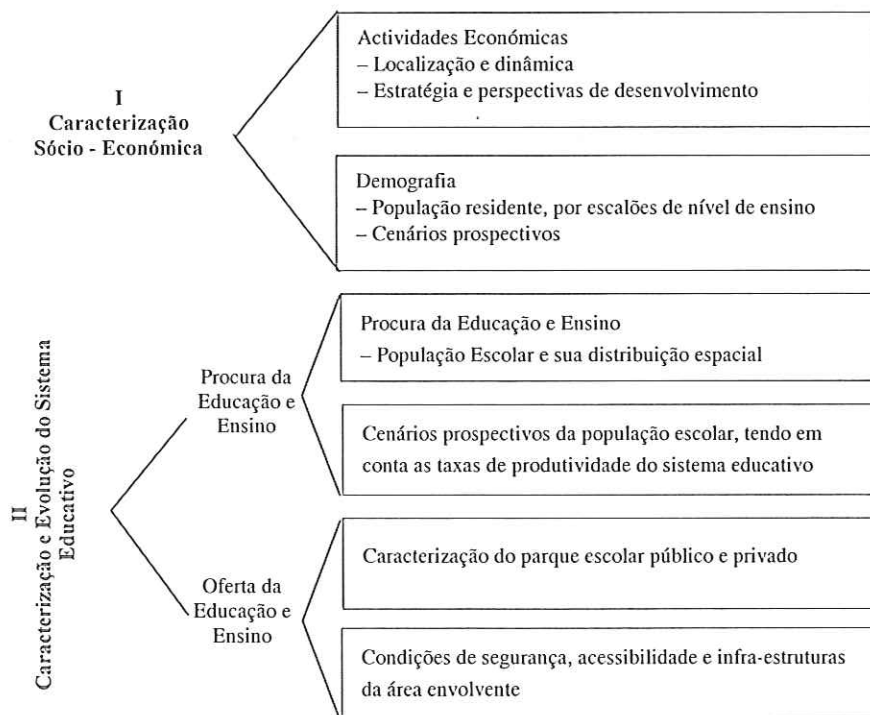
I
Caracterização
Sócio - Económica

Actividades Económicas
– Localização e dinâmica
– Estratégia e perspectivas de desenvolvimento

Demografia
– População residente, por escalões de nível de ensino
– Cenários prospectivos

II
Caracterização e Evolução do Sistema
Educativo

Procura da
Educação e
Ensino

Procura da Educação e Ensino
– População Escolar e sua distribuição espacial

Cenários prospectivos da população escolar, tendo em conta as taxas de produtividade do sistema educativo

Oferta da
Educação e
Ensino

Caracterização do parque escolar público e privado

Condições de segurança, acessibilidade e infra-estruturas da área envolvente